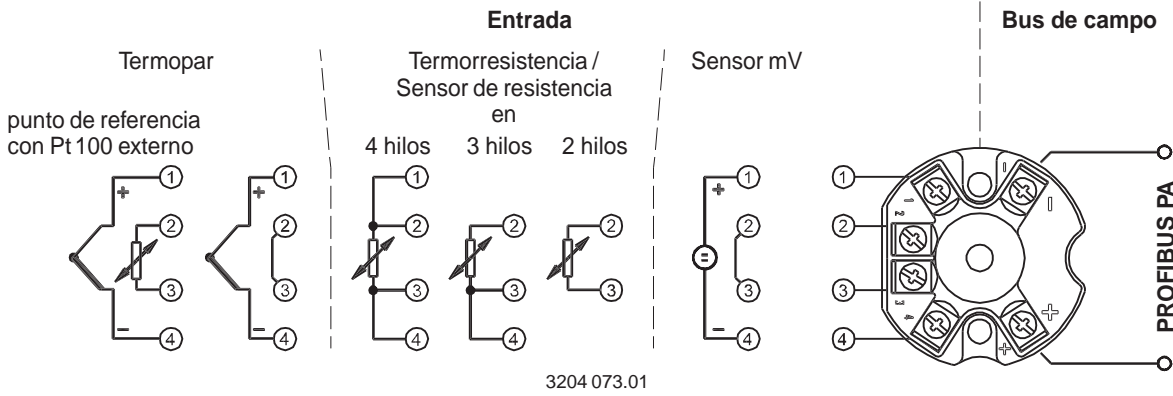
Entrada

Bus de campo

Termopar

punto de referencia con Pt 100 externo

Termorresistencia / Sensor de resistencia en

4 hilos 3 hilos 2 hilos

Sensor mV

+ 1 2 3 − 4

+ 1 2 3 − 4

1 2 3 4

1 2 3 4

2 3

+ 1 2 3 − 4

1 2 3 4

1 2 3 4

−

+

PROFIBUS PA

3204 073.01